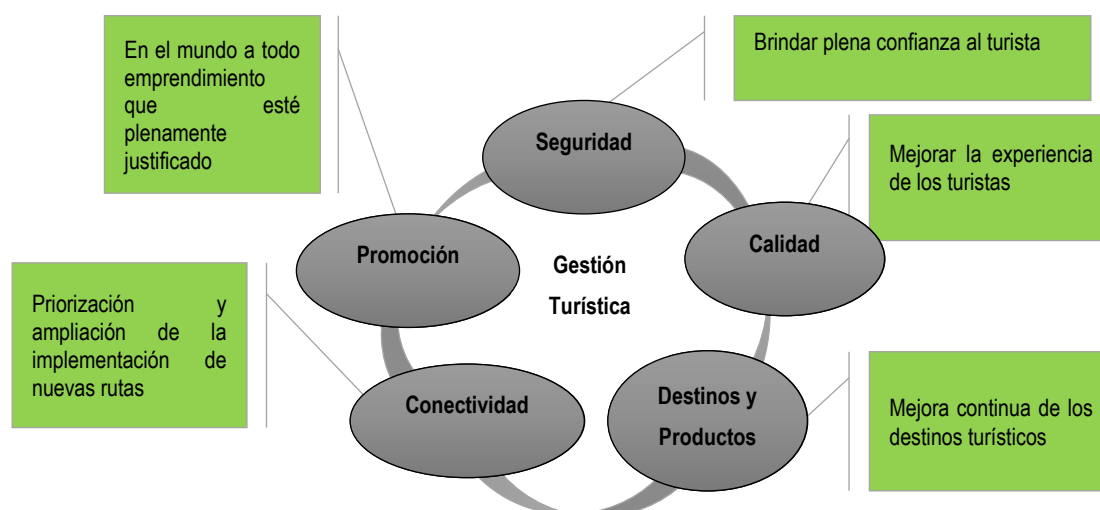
En el mundo a todo emprendimiento que esté plenamente justificado

Brindar plena confianza al turista

Seguridad

Mejorar la experiencia de los turistas

Promoción

Gestión Turística

Calidad

Priorización y ampliación de la implementación de nuevas rutas

Conectividad

Destinos y Productos

Mejora continua de los destinos turísticos